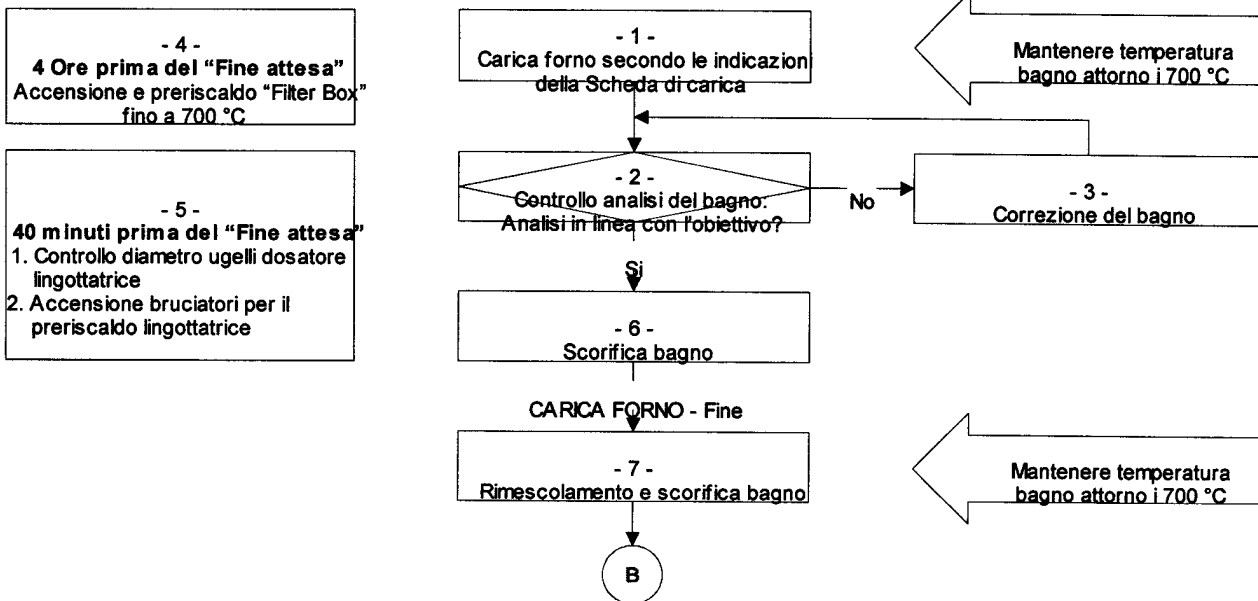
- 4 -
4 Ore prima del "Fine attesa"
Accensione e preriscaldo "Filter Box" fino a 700 °C

- 5 -
40 minuti prima del "Fine attesa"
1. Controllo diametro ugelli dosatore lingottatrice
2. Accensione bruciatori per il preriscaldo lingottatrice

- 1 -
Carica forno secondo le indicazioni della Scheda di carica

Mantenere temperatura bagno attorno i 700 °C

- 2 -
Controllo analisi del bagno: Analisi in linea con l'obiettivo?

No

- 3 -
Correzione del bagno

Si

- 6 -
Scorifica bagno

CARICA FORNO - Fine

- 7 -
Rimescolamento e scorifica bagno

Mantenere temperatura bagno attorno i 700 °C

B